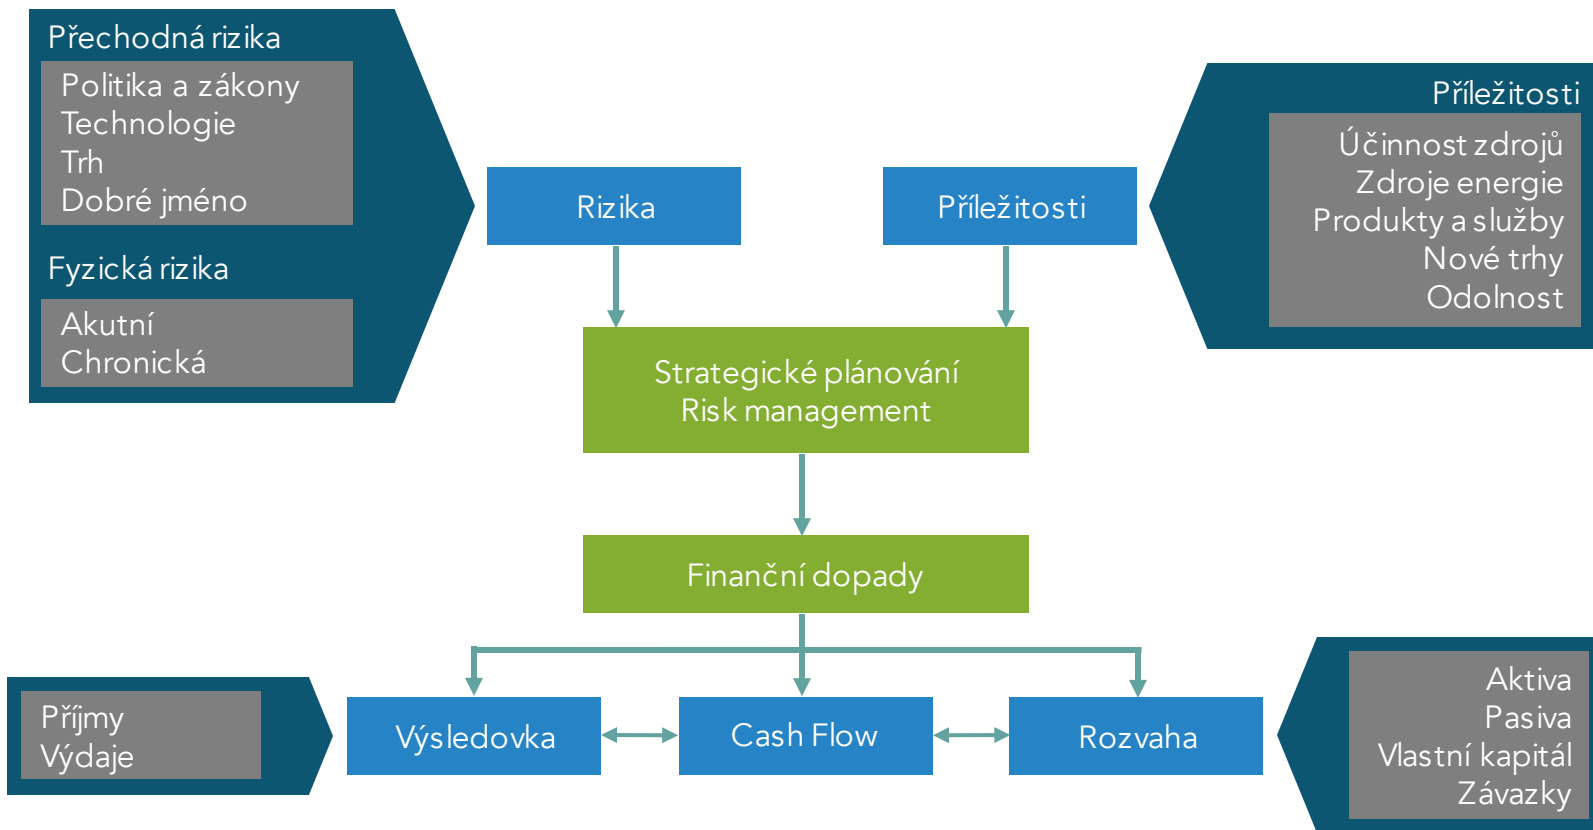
Přechodná rizika

Politika a zákony
Technologie
Trh
Dobré jméno

Fyzická rizika

Akutní
Chronická

Rizika

Příležitosti

Příležitosti

Účinnost zdrojů
Zdroje energie
Produkty a služby
Nové trhy
Odolnost

Strategické plánování
Risk management

Finanční dopady

Příjmy
Výdaje

Výsledovka

Cash Flow

Rozvaha

Aktiva
Pasiva
Vlastní kapitál
Závazky